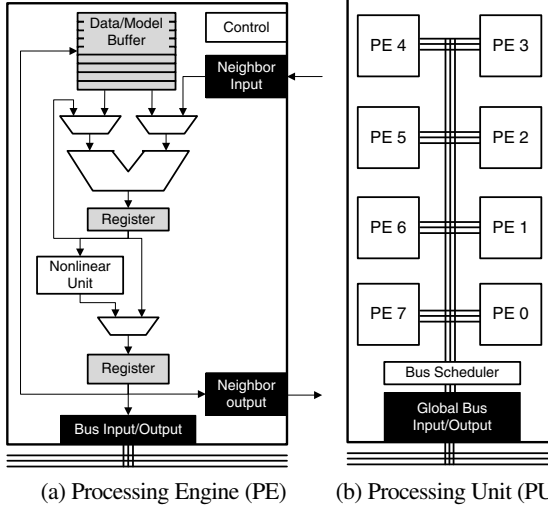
Data/Model Buffer

Control

Neighbor Input

Register

Nonlinear Unit

Register

Neighbor output

Bus Input/Output

PE 4

PE 3

PE 5

PE 2

PE 6

PE 1

PE 7

PE 0

Bus Scheduler

Global Bus Input/Output

(a) Processing Engine (PE)

(b) Processing Unit (PU